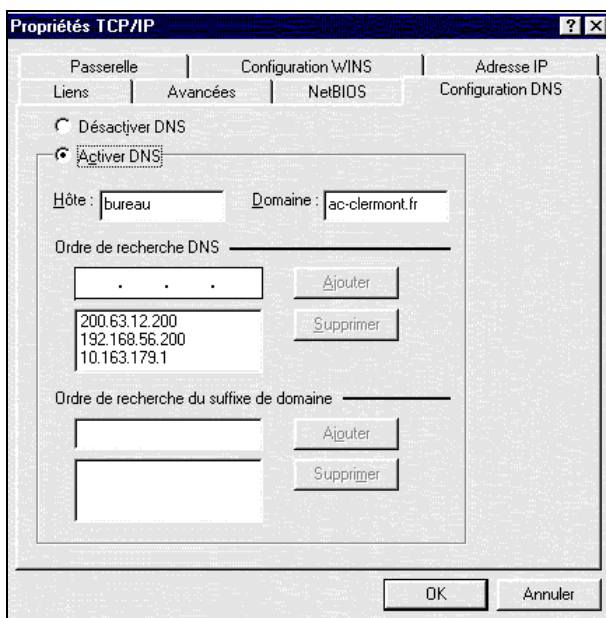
Propriétés TCP/IP

? X

Passerelle | Configuration WINS | Adresse IP

Liens | Avancées | NetBIOS | Configuration DNS

Désactiver DNS

Activer DNS

Hôte : bureau

Domaine : ac-clermont.fr

Ordre de recherche DNS

. . .

Ajouter

200.63.12.200
192.168.56.200
10.163.179.1

Supprimer

Ordre de recherche du suffixe de domaine

Ajouter

Supprimer

OK

Annuler